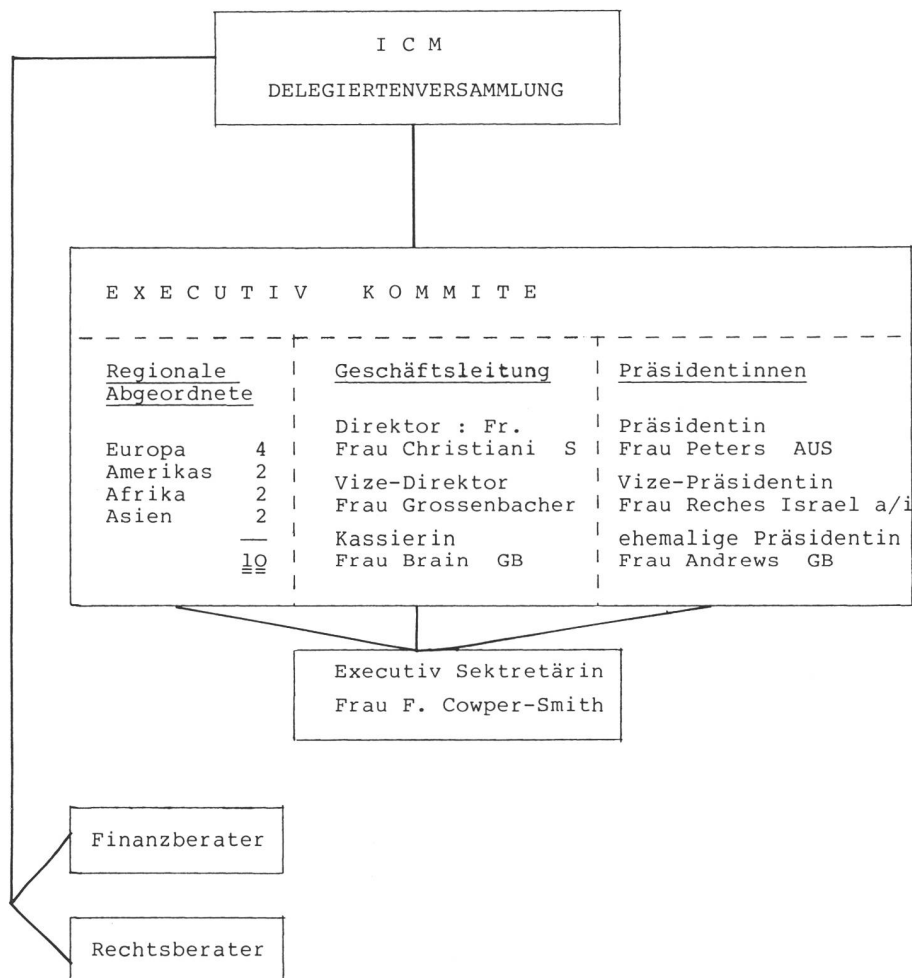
I C M

DELEGIERTENVERSAMMLUNG

E X E C U T I V   K O M M I T E

Regionale Abgeordnete

Europa 4
Amerikas 2
Afrika 2
Asien 2
10

Geschäftsleitung

Direktor : Fr.
Frau Christiani S
Vize-Direktor
Frau Grossenbacher
Kassierin
Frau Brain GB

Präsidentinnen

Präsidentin
Frau Peters AUS
Vize-Präsidentin
Frau Reches Israel a/i
ehemalige Präsidentin
Frau Andrews GB

Executiv Sektretärin
Frau F. Cowper-Smith

Finanzberater

Rechtsberater